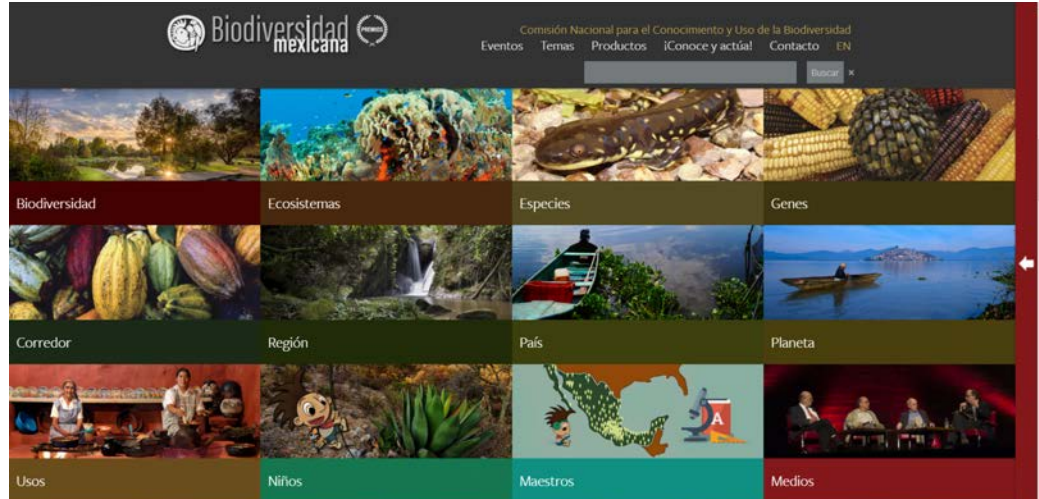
Biodiversidad mexicana PREMIOS

Comisión Nacional para el Conocimiento y Uso de la Biodiversidad

Eventos Temas Productos ¡Conoce y actúa! Contacto EN

Buscar ×

Biodiversidad

Ecosistemas

Especies

Genes

Corredor

Región

País

Planeta

Usos

Niños

Maestros

Medios